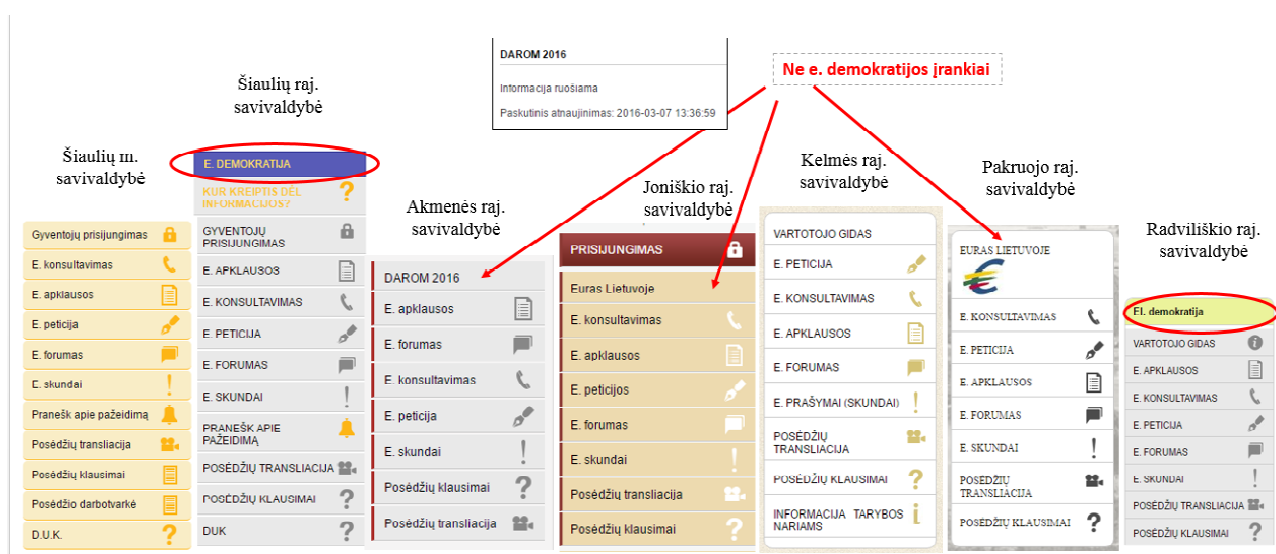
DAROM 2016

Informacija ruošiama

Paskutinis atnaujinimas: 2016-03-07 13:36:59

Ne e. demokratijos įrankiai

Šiaulių raj. savivaldybė

Šiaulių m. savivaldybė

Gyventojų prisijungimas
E. konsultavimas
E. apklausos
E. peticija
E. forumas
E. skundai
Pranešk apie pažeidimą
Posėdžių transliacija
Posėdžių klausimai
Posėdžio darbotvarkė
D.U.K.

E. DEMOKRATIJA
KUR KREIPTIS DĖL INFORMACIJOS?
GYVENTOJŲ PRISIJUNGIMAS
E. APKLAUSOS
E. KONSULTAVIMAS
E. PETICIJA
E. FORUMAS
E. SKUNDAI
PRANEŠK APIE PAŽEIDIMĄ
POSĖDŽIŲ TRANSLIACIJA
POSĖDŽIŲ KLAUSIMAI
DUK

Akmenės raj. savivaldybė

DAROM 2016
E. apklausos
E. forumas
E. konsultavimas
E. peticija
E. skundai
Posėdžių klausimai
Posėdžių transliacija

Joniškio raj. savivaldybė

PRISIJUNGIMAS
Euras Lietuvoje
E. konsultavimas
E. apklausos
E. peticijos
E. forumas
E. skundai
Posėdžių transliacija
Posėdžių klausimai

Kelmės raj. savivaldybė

VARTOTOJO GIDAS
E. PETICIJA
E. KONSULTAVIMAS
E. APKLAUSOS
E. FORUMAS
E. PRAŠYMAI (SKUNDAI)
POSĖDŽIŲ TRANSLIACIJA
POSĖDŽIŲ KLAUSIMAI
INFORMACIJA TARYBOS NARIAMS

Pakruojo raj. savivaldybė

EURAS LIETUVOJE
E. KONSULTAVIMAS
E. PETICIJA
E. APKLAUSOS
E. FORUMAS
E. SKUNDAI
POSĖDŽIŲ TRANSLIACIJA
POSĖDŽIŲ KLAUSIMAI

Radviliškio raj. savivaldybė

El. demokratija
VARTOTOJO GIDAS
E. APKLAUSOS
E. KONSULTAVIMAS
E. PETICIJA
E. FORUMAS
E. SKUNDAI
POSĖDŽIŲ TRANSLIACIJA
POSĖDŽIŲ KLAUSIMAI